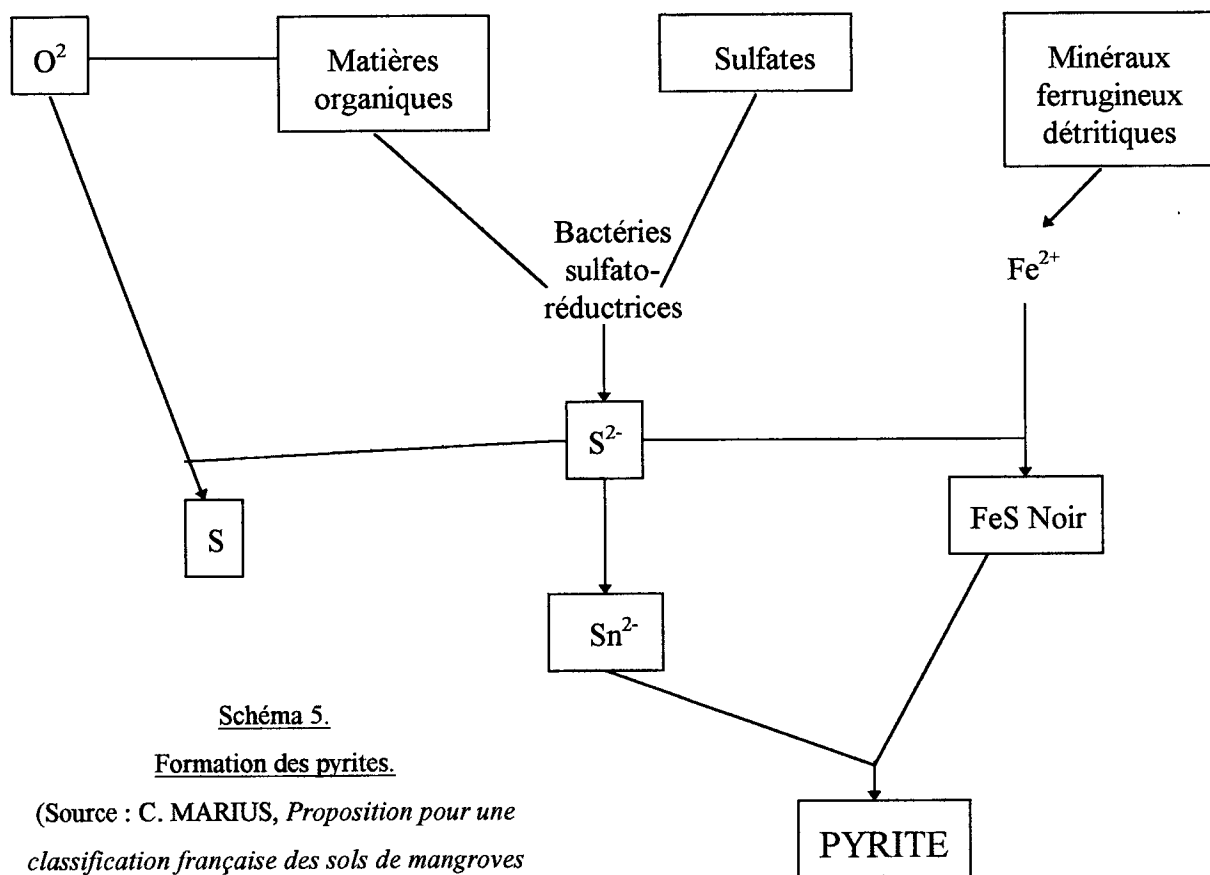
$O^2$

Matières organiques

Sulfates

Minéraux ferrugineux détritiques

Bactéries sulfato-réductrices

$Fe^{2+}$

$S^{2-}$

S

FeS Noir

$Sn^{2-}$

Schéma 5.

Formation des pyrites.

(Source : C. MARIUS, *Proposition pour une classification française des sols de mangroves*

PYRITE